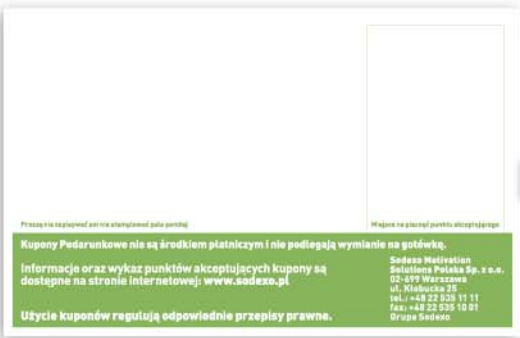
Proszę nie zapisywać pól nie stemplować pola poniżej

Miejsce na pieczęć punktu akceptującego

Kupony Podarunkowe nie są środkiem płatniczym i nie podlegają wymianie na gotówkę.

Informacje oraz wykaz punktów akceptujących kupony są dostępne na stronie internetowej: www.sodexo.pl

Użycie kuponów regulują odpowiednie przepisy prawne.

Sodexo Motivation Solutions Polska Sp. z o.o.
02-699 Warszawa
ul. Kłobucka 25
tel.: +48 22 535 11 11
fax: +48 22 535 10 01
Grupa Sodexo